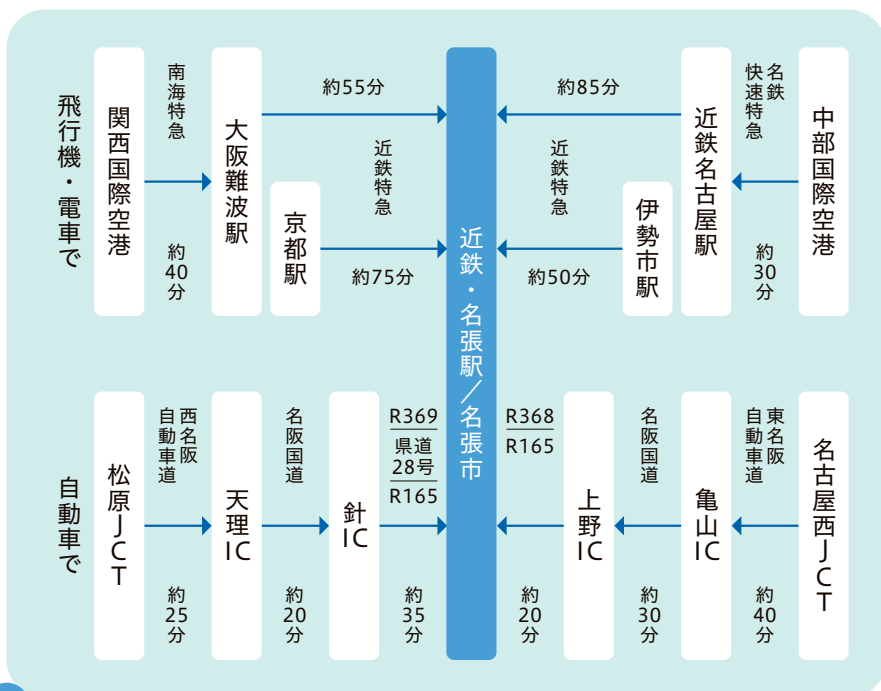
飛行機・電車で

関西国際空港
南海特急
約40分
大阪難波駅
約55分
近鉄特急
京都駅
約75分

近鉄・名張駅／名張市

約85分
近鉄特急
伊勢市駅
約50分
近鉄名古屋駅
名鉄快速特急
約30分
中部国際空港

自動車で

松原JCT
西名阪自動車道
約25分
天理IC
名阪国道
約20分
針IC
R369
県道28号
R165
約35分

R368
R165
約20分
上野IC
名阪国道
約30分
亀山IC
東名阪自動車道
約40分
名古屋西JCT